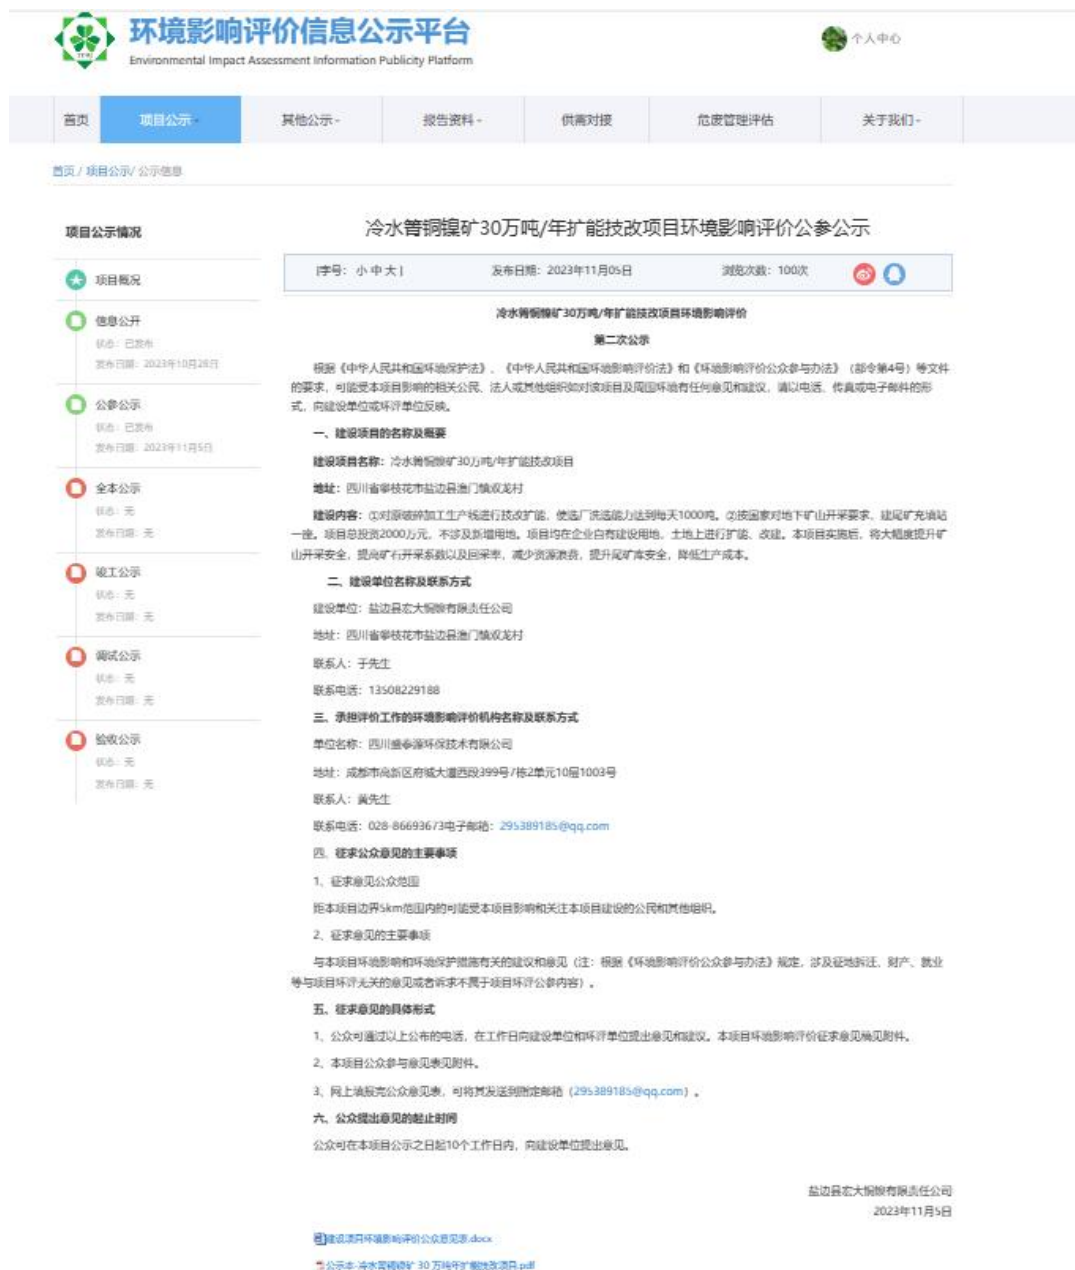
环境影响评价信息公示平台
Environmental Impact Assessment Information Publicity Platform

个人中心

首页 项目公示 其他公示 报告资料 供需对接 危废管理评估 关于我们

首页 / 项目公示/ 公示信息

项目公示情况

项目概况

信息公开
状态：已发布
发布日期：2023年10月28日

公参公示
状态：已发布
发布日期：2023年11月5日

全本公示
状态：无
发布日期：无

竣工公示
状态：无
发布日期：无

调试公示
状态：无
发布日期：无

验收公示
状态：无
发布日期：无

冷水箐铜镍矿30万吨/年扩能技改项目环境影响评价公参公示

|字号：小 中 大| 发布日期：2023年11月05日 浏览次数：100次

冷水箐铜镍矿30万吨/年扩能技改项目环境影响评价

第二次公示

根据《中华人民共和国环境保护法》、《中华人民共和国环境影响评价法》和《环境影响评价公众参与办法》（部令第4号）等文件的要求，可能受本项目影响的相关公民、法人或其他组织如对该项目及周围环境有任何意见和建议，请以电话、传真或电子邮件的形式，向建设单位或环评单位反映。

一、建设项目的名称及概要

建设项目名称：冷水箐铜镍矿30万吨/年扩能技改项目

地址：四川省攀枝花市盐边县渔门镇双龙村

建设内容：①对原破碎加工生产线进行技改扩能，使选厂洗选能力达到每天1000吨。②按国家对地下矿山开采要求，建尾矿充填站一座。项目总投资2000万元，不涉及新增用地。项目均在企业自有建设用地、土地上进行扩能、改建。本项目实施后，将大幅度提升矿山开采安全，提高矿石开采系数以及回采率，减少资源浪费，提升尾矿库安全，降低生产成本。

二、建设单位名称及联系方式

建设单位：盐边县宏大铜镍有限责任公司

地址：四川省攀枝花市盐边县渔门镇双龙村

联系人：于先生

联系电话：13508229188

三、承担评价工作的环境影响评价机构名称及联系方式

单位名称：四川盛泰源环保技术有限公司

地址：成都市高新区府城大道西段399号7栋2单元10层1003号

联系人：黄先生

联系电话：028-86693673电子邮箱：295389185@qq.com

四、征求公众意见的主要事项

1、征求意见公众范围

距本项目边界5km范围内的可能受本项目影响和关注本项目建设的公民和其他组织。

2、征求意见的主要事项

与本项目环境影响和环境保护措施有关的建议和意见（注：根据《环境影响评价公众参与办法》规定，涉及征地拆迁、财产、就业等与项目环评无关的意见或者诉求不属于项目环评公参内容）。

五、征求意见的具体形式

1、公众可通过以上公布的电话，在工作日向建设单位和环评单位提出意见和建议。本项目环境影响评价征求意见稿见附件。

2、本项目公众参与意见表见附件。

3、网上填报完公众意见表，可将其发送到指定邮箱（295389185@qq.com）。

六、公众提出意见的起止时间

公众可在本项目公示之日起10个工作日内，向建设单位提出意见。

盐边县宏大铜镍有限责任公司
2023年11月5日

建设项目环境影响评价公众意见表.docx
公示本-冷水箐铜镍矿 30 万吨年扩能技改项目.pdf